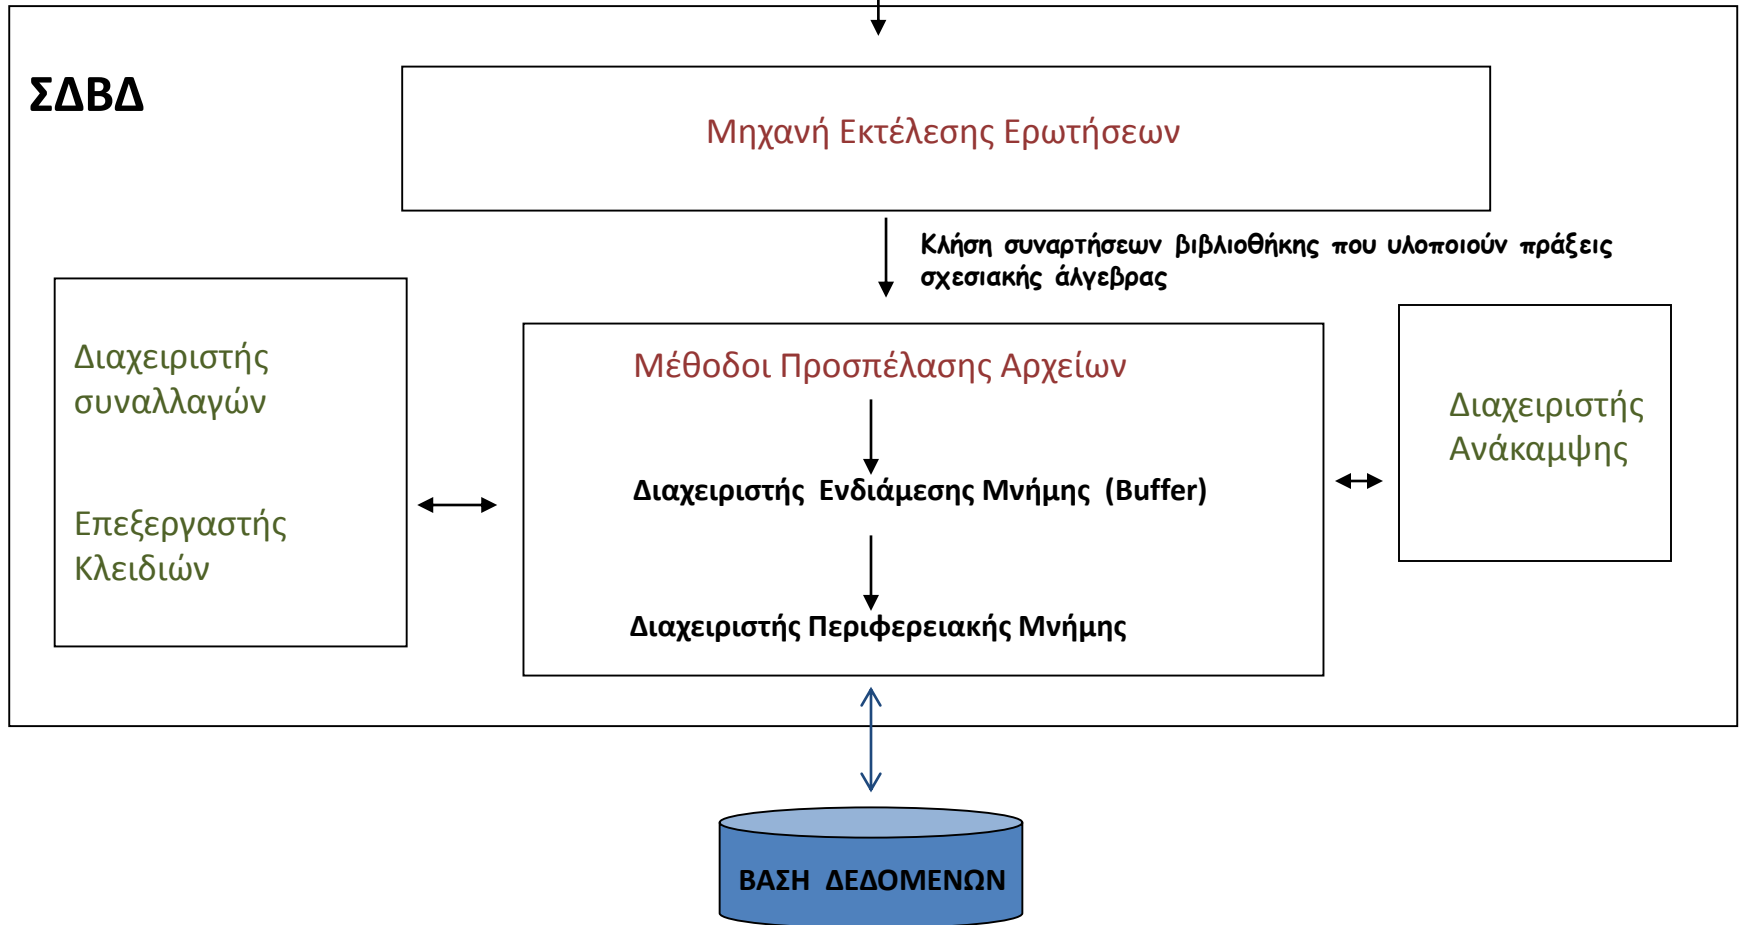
ΣΔΒΔ

Μηχανή Εκτέλεσης Ερωτήσεων

Κλήση συναρτήσεων βιβλιοθήκης που υλοποιούν πράξεις σχεσιακής άλγεβρας

Διαχειριστής συναλλαγών

Επεξεργαστής Κλειδιών

Μέθοδοι Προσπέλασης Αρχείων

Διαχειριστής Ενδιάμεσης Μνήμης (Buffer)

Διαχειριστής Περιφερειακής Μνήμης

Διαχειριστής Ανάκαμψης

ΒΑΣΗ ΔΕΔΟΜΕΝΩΝ